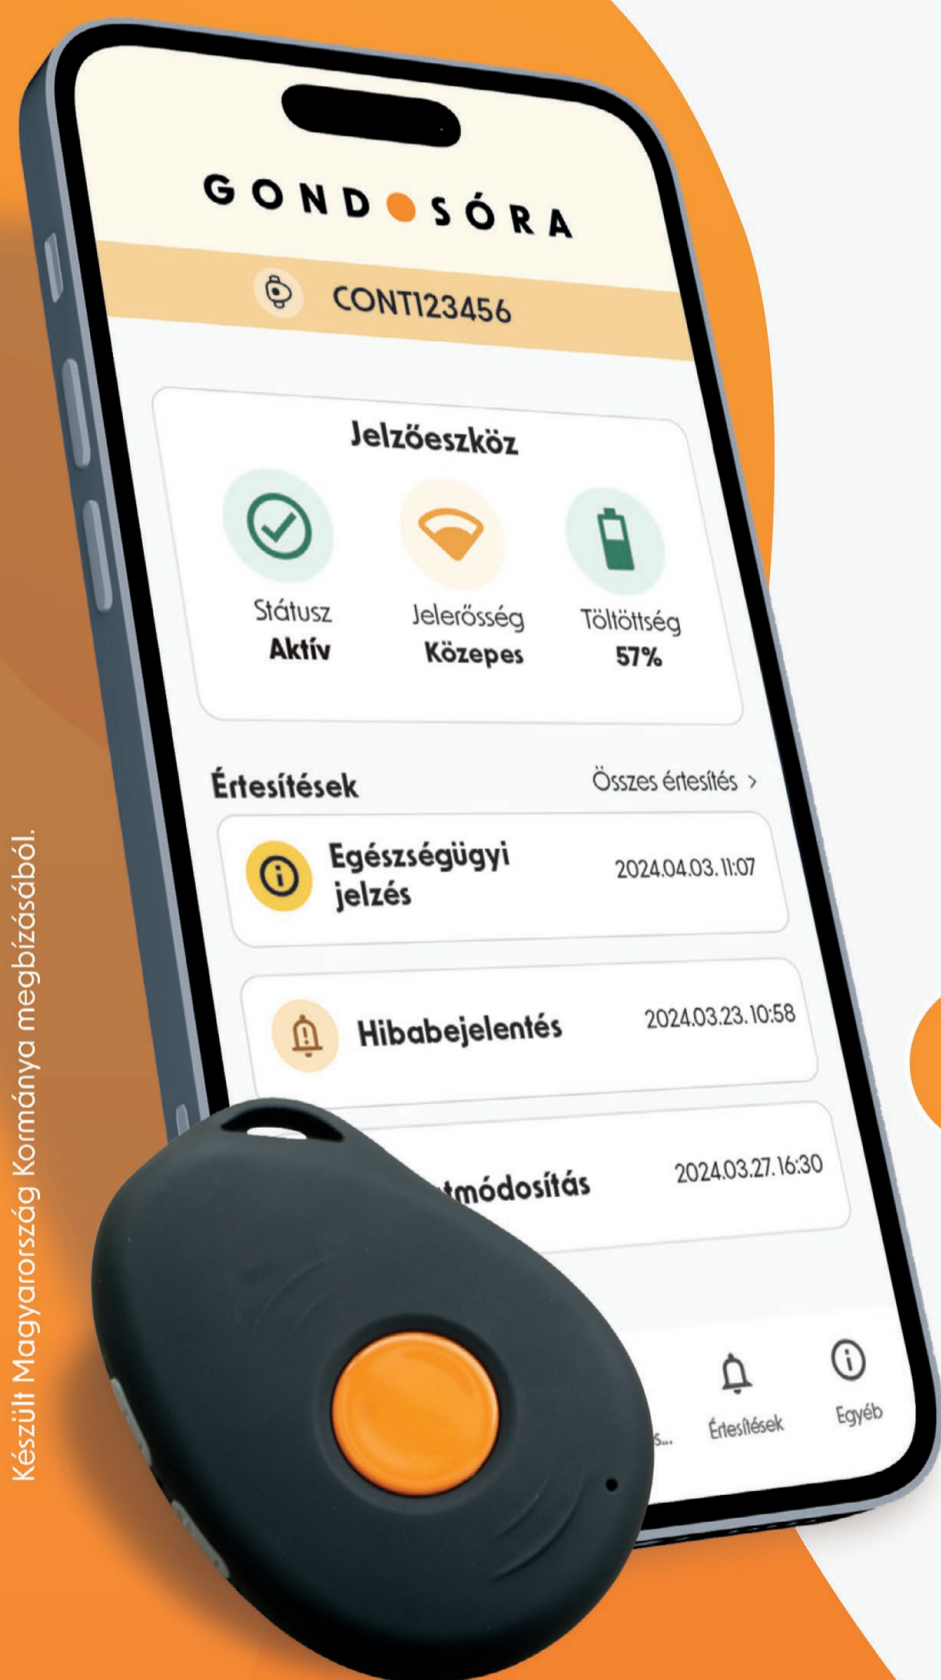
GONDOSÓRA

CONT123456

Jelzőeszköz

Státusz
Aktív

Jelerősség
Közepes

Töltöttség
57%

Értesítések

Összes értesítés >

Egészségügyi jelzés
2024.04.03. 11:07

Hibabejelentés
2024.03.23. 10:58

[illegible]tmódosítás
2024.03.27. 16:30

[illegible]s...

Értesítések

Egyéb

Készült Magyarország Kormánya megbízásából.